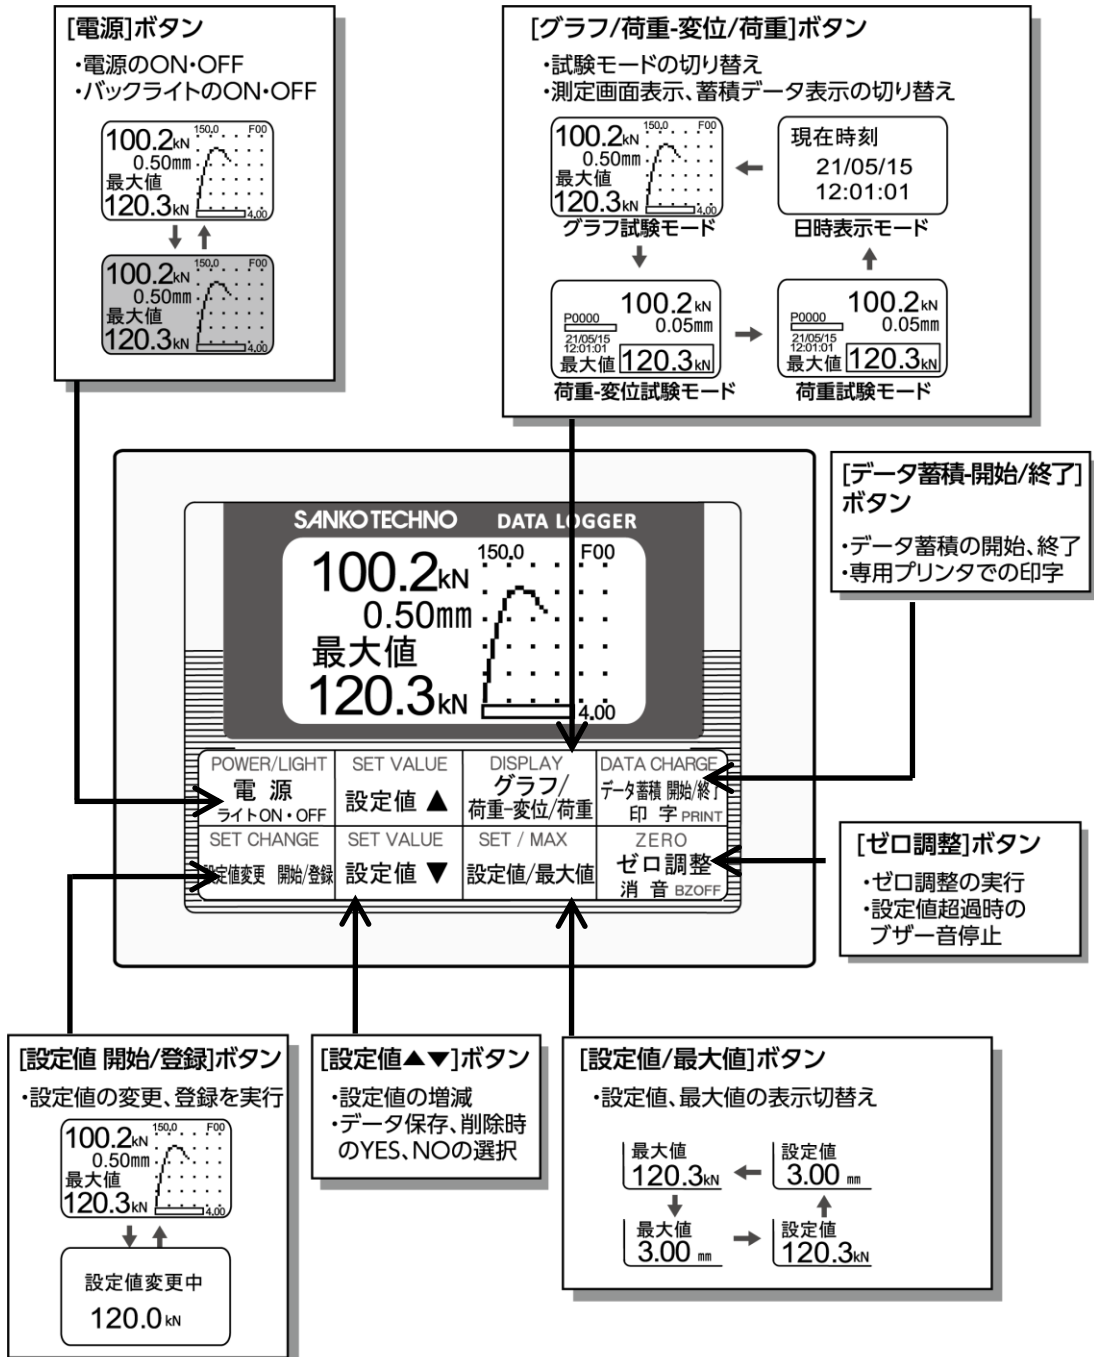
[電源]ボタン
・電源のON・OFF
・バックライトのON・OFF

100.2kN 150.0 F00
0.50mm
最大値
120.3kN 4.00

100.2kN 150.0 F00
0.50mm
最大値
120.3kN 4.00

[グラフ/荷重-変位/荷重]ボタン
・試験モードの切り替え
・測定画面表示、蓄積データ表示の切り替え

100.2kN 150.0 F00
0.50mm
最大値
120.3kN 4.00
グラフ試験モード

現在時刻
21/05/15
12:01:01
日時表示モード

P0000 100.2kN
0.05mm
21/05/15
12:01:01
最大値 120.3kN
荷重-変位試験モード

P0000 100.2kN
0.05mm
21/05/15
12:01:01
最大値 120.3kN
荷重試験モード

[データ蓄積-開始/終了]ボタン
・データ蓄積の開始、終了
・専用プリンタでの印字

SANKO TECHNO DATA LOGGER
100.2kN 150.0 F00
0.50mm
最大値
120.3kN 4.00

| POWER/LIGHT 電源 ライトON・OFF | SET VALUE 設定値 ▲ | DISPLAY グラフ/ 荷重-変位/荷重 | DATA CHARGE データ蓄積 開始/終了 印字 PRINT |
|---|---|---|---|
| SET CHANGE 設定値変更 開始/登録 | SET VALUE 設定値 ▼ | SET / MAX 設定値/最大値 | ZERO ゼロ調整 消音 BZOFF |

[ゼロ調整]ボタン
・ゼロ調整の実行
・設定値超過時のブザー音停止

[設定値 開始/登録]ボタン
・設定値の変更、登録を実行

100.2kN 150.0 F00
0.50mm
最大値
120.3kN 4.00

設定値変更中
120.0kN

[設定値▲▼]ボタン
・設定値の増減
・データ保存、削除時のYES、NOの選択

[設定値/最大値]ボタン
・設定値、最大値の表示切替え

最大値
120.3kN
設定値
3.00 mm
最大値
3.00 mm
設定値
120.3kN